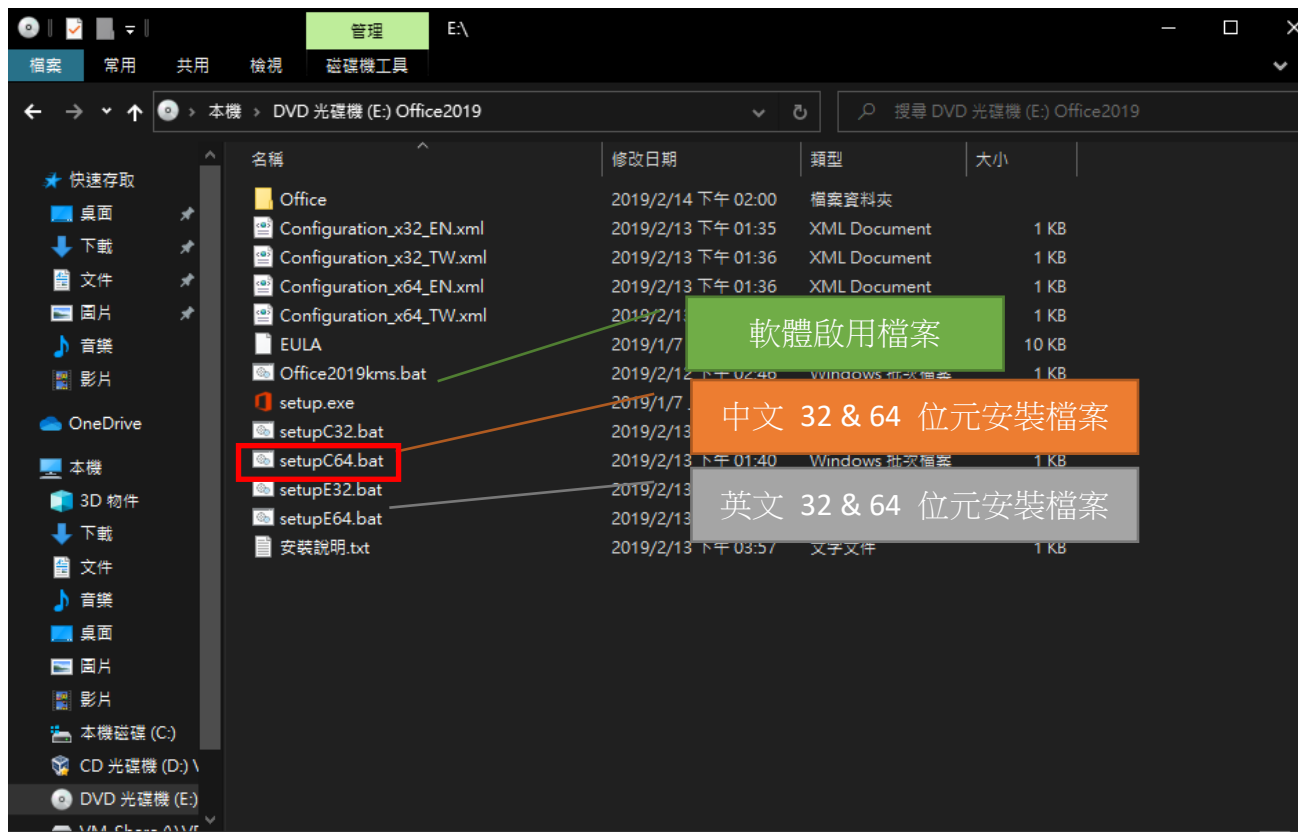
管理 E:\

檔案 常用 共用 檢視 磁碟機工具

本機 > DVD 光碟機 (E:) Office2019

搜尋 DVD 光碟機 (E:) Office2019

快速存取
桌面
下載
文件
圖片
音樂
影片
OneDrive
本機
3D 物件
下載
文件
音樂
桌面
圖片
影片
本機磁碟 (C:)
CD 光碟機 (D:) \
DVD 光碟機 (E:)
VM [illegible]

| 名稱 | 修改日期 | 類型 | 大小 |
|---|---|---|---|
| Office | 2019/2/14 下午 02:00 | 檔案資料夾 | |
| Configuration_x32_EN.xml | 2019/2/13 下午 01:35 | XML Document | 1 KB |
| Configuration_x32_TW.xml | 2019/2/13 下午 01:36 | XML Document | 1 KB |
| Configuration_x64_EN.xml | 2019/2/13 下午 01:36 | XML Document | 1 KB |
| Configuration_x64_TW.xml | 2019/2/1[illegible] | | 1 KB |
| EULA | 2019/1/7 | | 10 KB |
| Office2019kms.bat | 2019/2/1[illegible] 02:46 | Windows 批次檔案 | 1 KB |
| setup.exe | 2019/1/7 | | |
| setupC32.bat | 2019/2/13 | | |
| setupC64.bat | 2019/2/13 下午 01:40 | Windows 批次檔案 | 1 KB |
| setupE32.bat | 2019/2/13 | | |
| setupE64.bat | 2019/2/13 | | |
| 安裝說明.txt | 2019/2/13 下午 03:57 | 文字文件 | 1 KB |

軟體啟用檔案

中文 32 & 64 位元安裝檔案

英文 32 & 64 位元安裝檔案